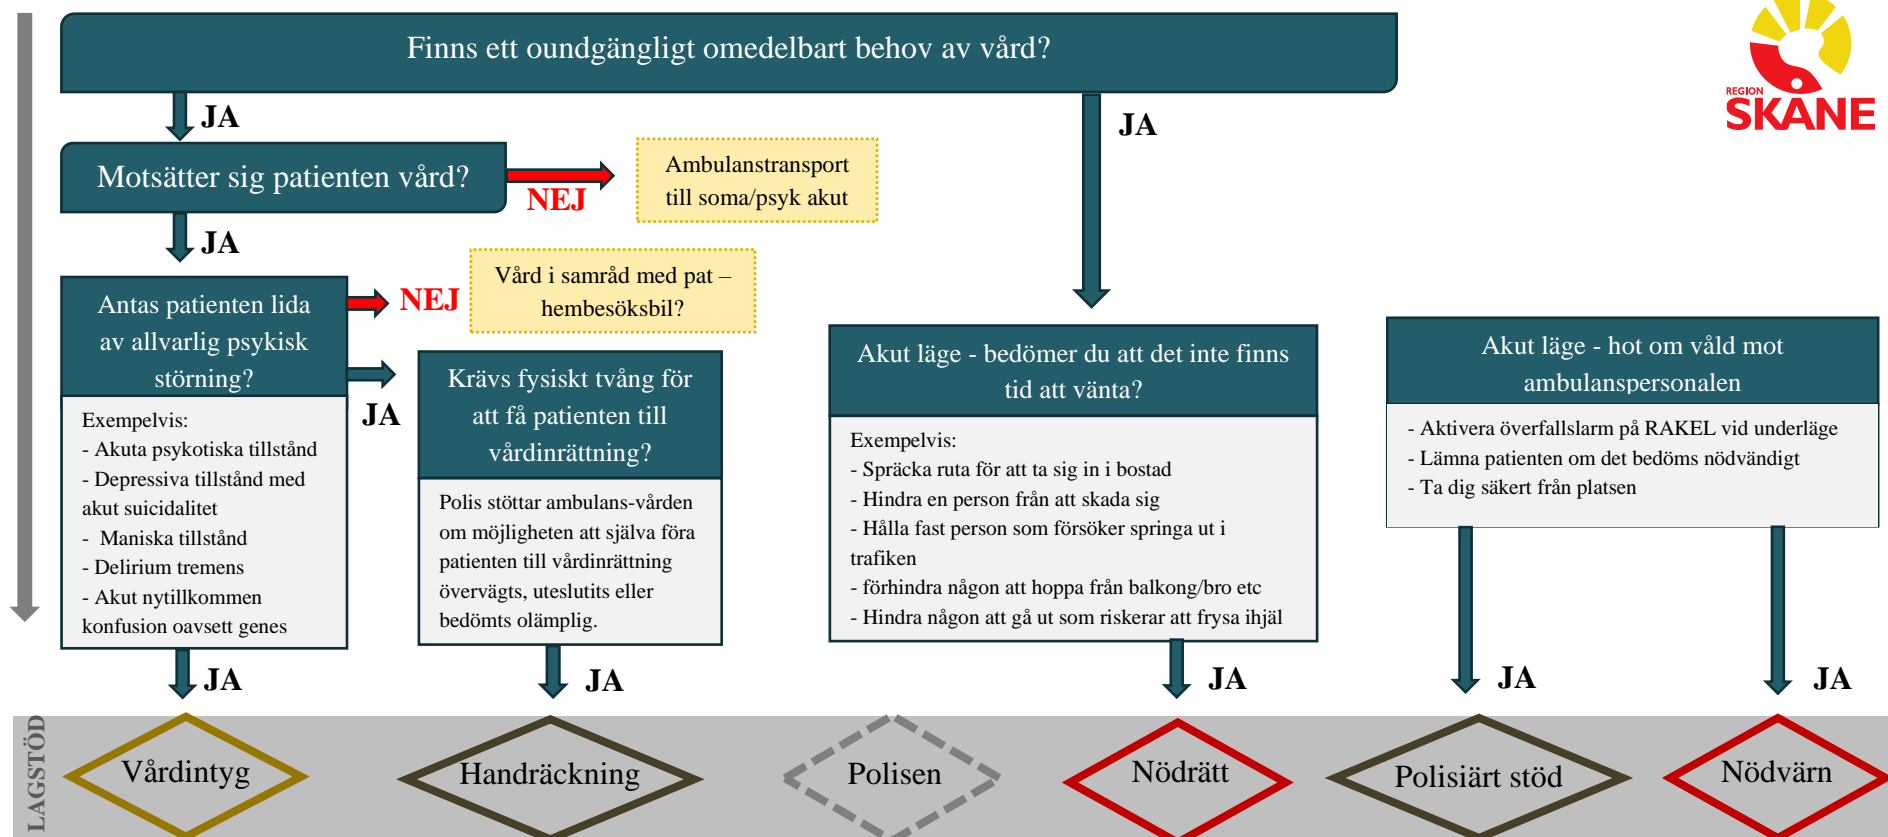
REGION SKÅNE

Finns ett oundgängligt omedelbart behov av vård?

JA

JA

Motsätter sig patienten vård?

NEJ

Ambulanstransport till soma/psyk akut

JA

Antas patienten lida av allvarlig psykisk störning?

NEJ

Vård i samråd med pat – hembesöksbil?

JA

Exempelvis:
- Akuta psykotiska tillstånd
- Depressiva tillstånd med akut suicidalitet
- Maniska tillstånd
- Delirium tremens
- Akut nytillkommen konfusion oavsett genes

Krävs fysiskt tvång för att få patienten till vårdinrättning?

Polis stöttar ambulans-vården om möjligheten att själva föra patienten till vårdinrättning övervägts, uteslutits eller bedömts olämplig.

Akut läge - bedömer du att det inte finns tid att vänta?

Exempelvis:
- Spräcka ruta för att ta sig in i bostad
- Hindra en person från att skada sig
- Hålla fast person som försöker springa ut i trafiken
- förhindra någon att hoppa från balkong/bro etc
- Hindra någon att gå ut som riskerar att frysa ihjäl

Akut läge - hot om våld mot ambulanspersonalen

- Aktivera överfallslarm på RAKEL vid underläge
- Lämna patienten om det bedöms nödvändigt
- Ta dig säkert från platsen

JA

JA

JA

JA

JA

LAGSTÖD

Vårdintyg

Handräckning

Polisen

Nödrätt

Polisiärt stöd

Nödvärn